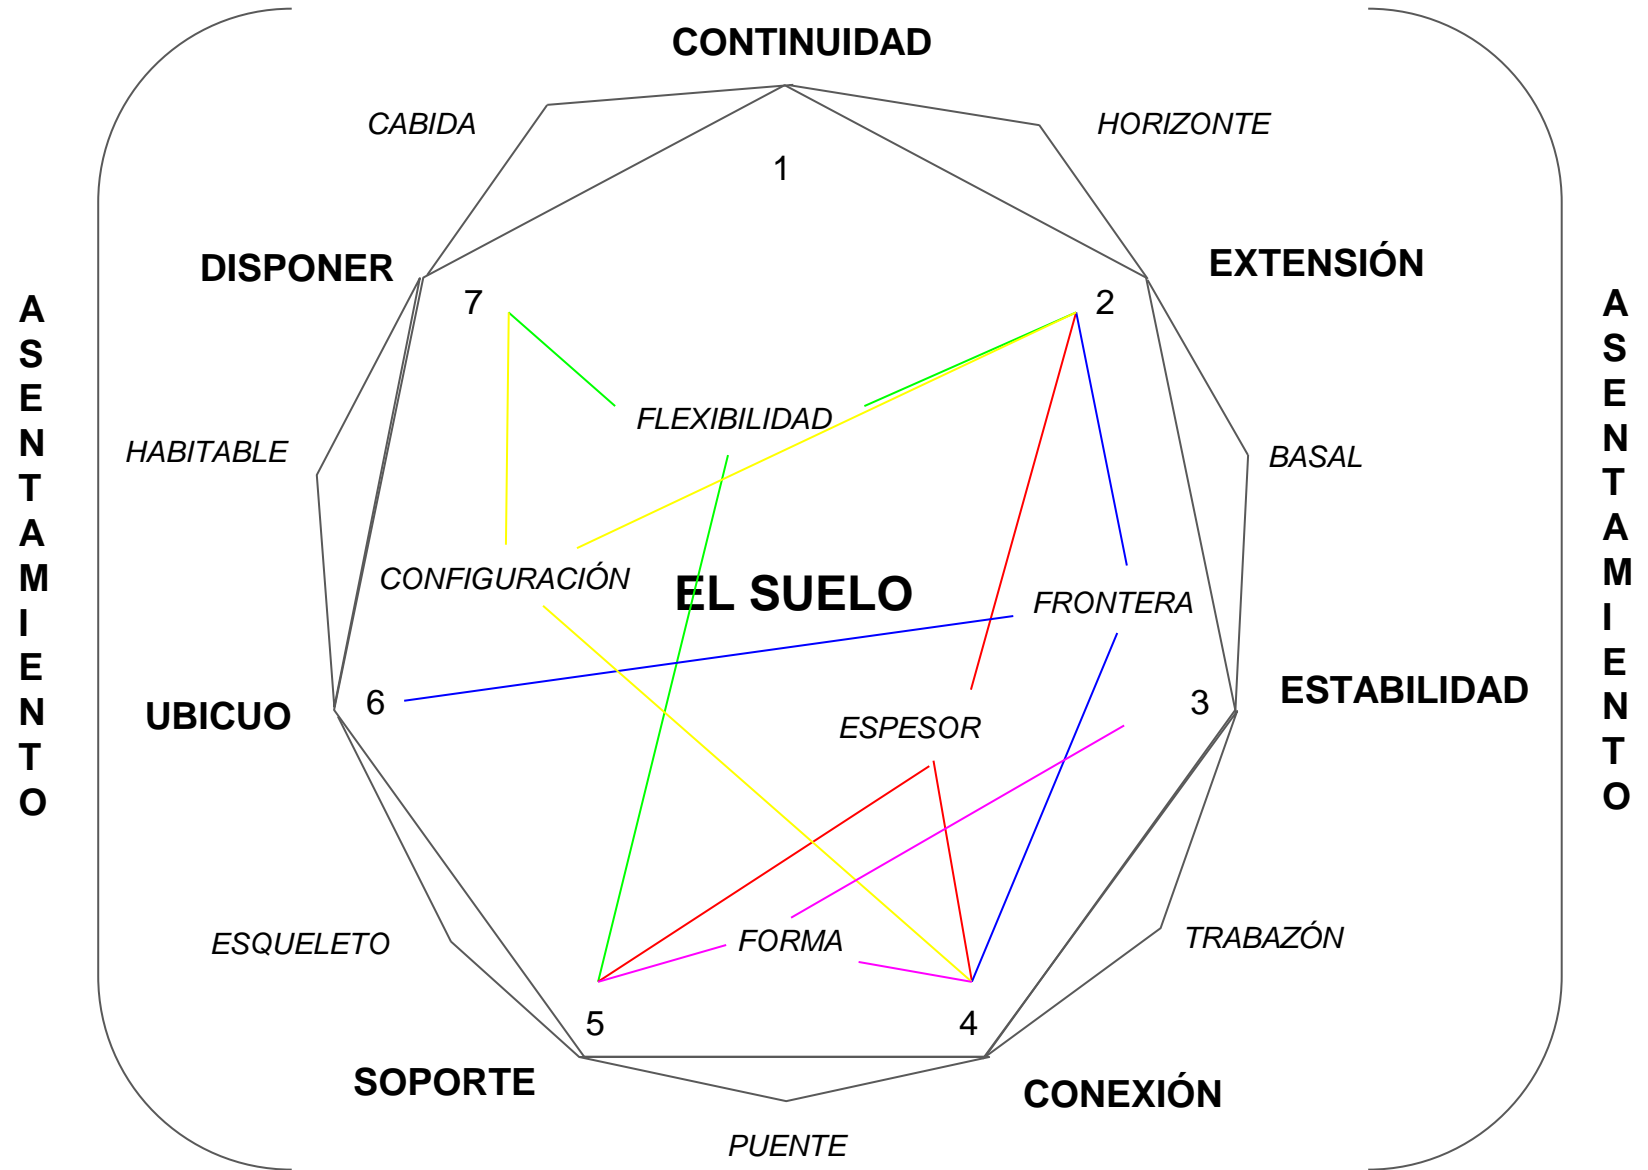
CONTINUIDAD

CABIDA

HORIZONTE

1

DISPONER

EXTENSIÓN

7

2

A
S
E
N
T
A
M
I
E
N
T
O

A
S
E
N
T
A
M
I
E
N
T
O

FLEXIBILIDAD

HABITABLE

BASAL

CONFIGURACIÓN

EL SUELO

FRONTERA

ESTABILIDAD

UBICUO

6

3

ESPESOR

ESQUELETO

TRABAZÓN

FORMA

5

4

SOPORTE

CONEXIÓN

PUENTE